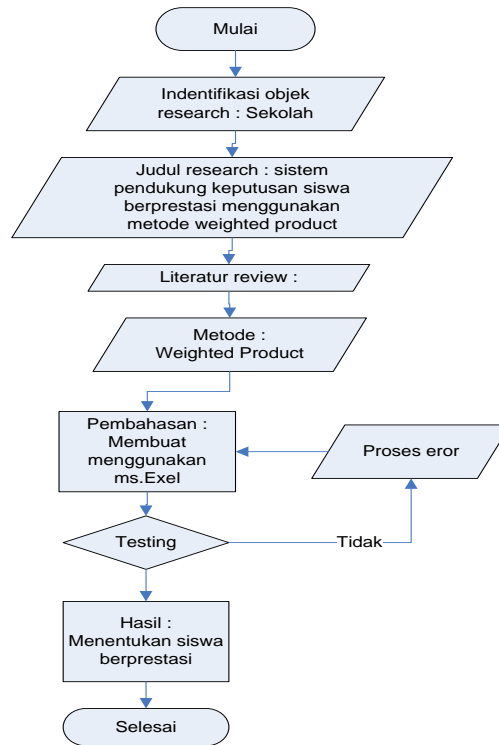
Mulai

Indentifikasi objek research : Sekolah

Judul research : sistem pendukung keputusan siswa berprestasi menggunakan metode weighted product

Literatur review :

Metode : Weighted Product

Pembahasan : Membuat menggunakan ms.Exel

Proses eror

Testing

Tidak

Hasil : Menentukan siswa berprestasi

Selesai